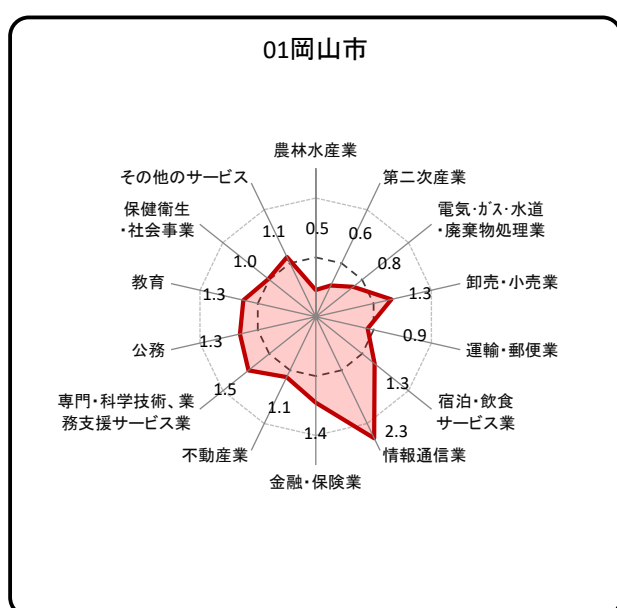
01岡山市

農林水産業
第二次産業
電気･ｶﾞｽ･水道
・廃棄物処理業
卸売・小売業
運輸・郵便業
宿泊・飲食
サービス業
情報通信業
金融・保険業
不動産業
専門・科学技術、業
務支援サービス業
公務
教育
保健衛生
・社会事業
その他のサービス

0.5
0.6
0.8
1.3
0.9
1.3
2.3
1.4
1.1
1.5
1.3
1.3
1.0
1.1